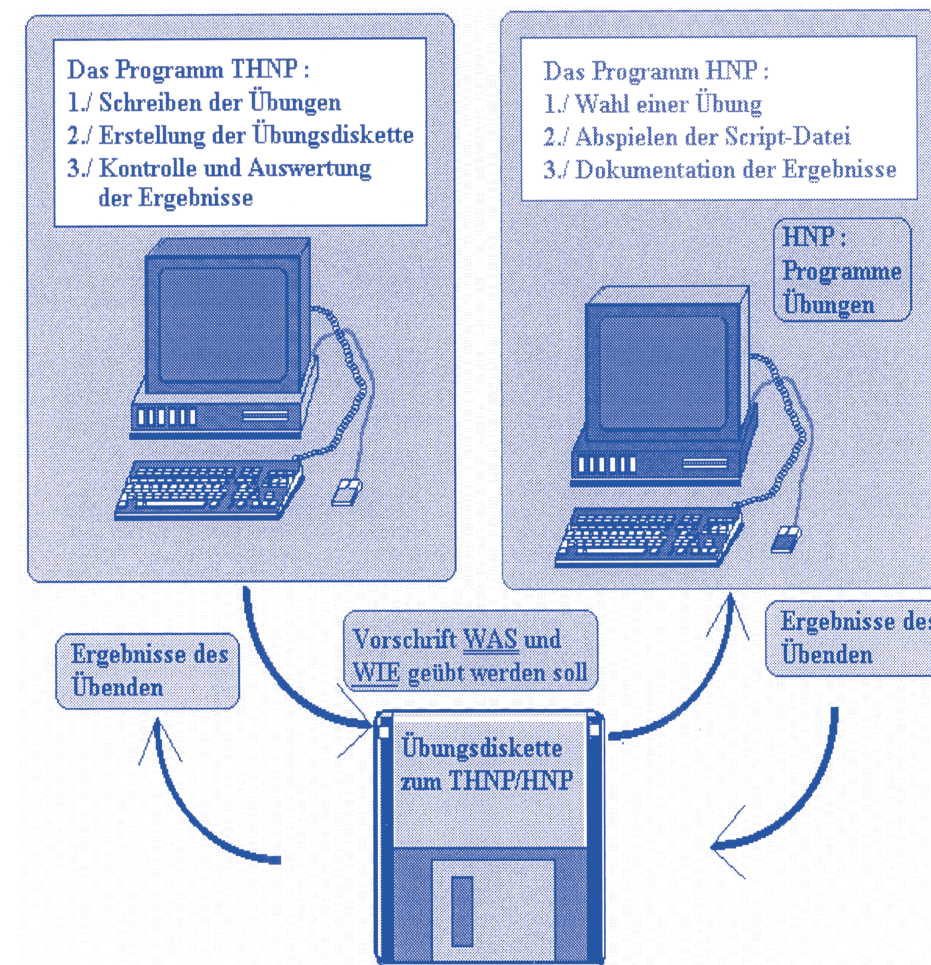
Das Programm THNP :
1./ Schreiben der Übungen
2./ Erstellung der Übungsdiskette
3./ Kontrolle und Auswertung der Ergebnisse

Das Programm HNP :
1./ Wahl einer Übung
2./ Abspielen der Script-Datei
3./ Dokumentation der Ergebnisse

HNP :
Programme
Übungen

Ergebnisse des Übenden

Vorschrift WAS und WIE geübt werden soll

Ergebnisse des Übenden

Übungsdiskette zum THNP/HNP